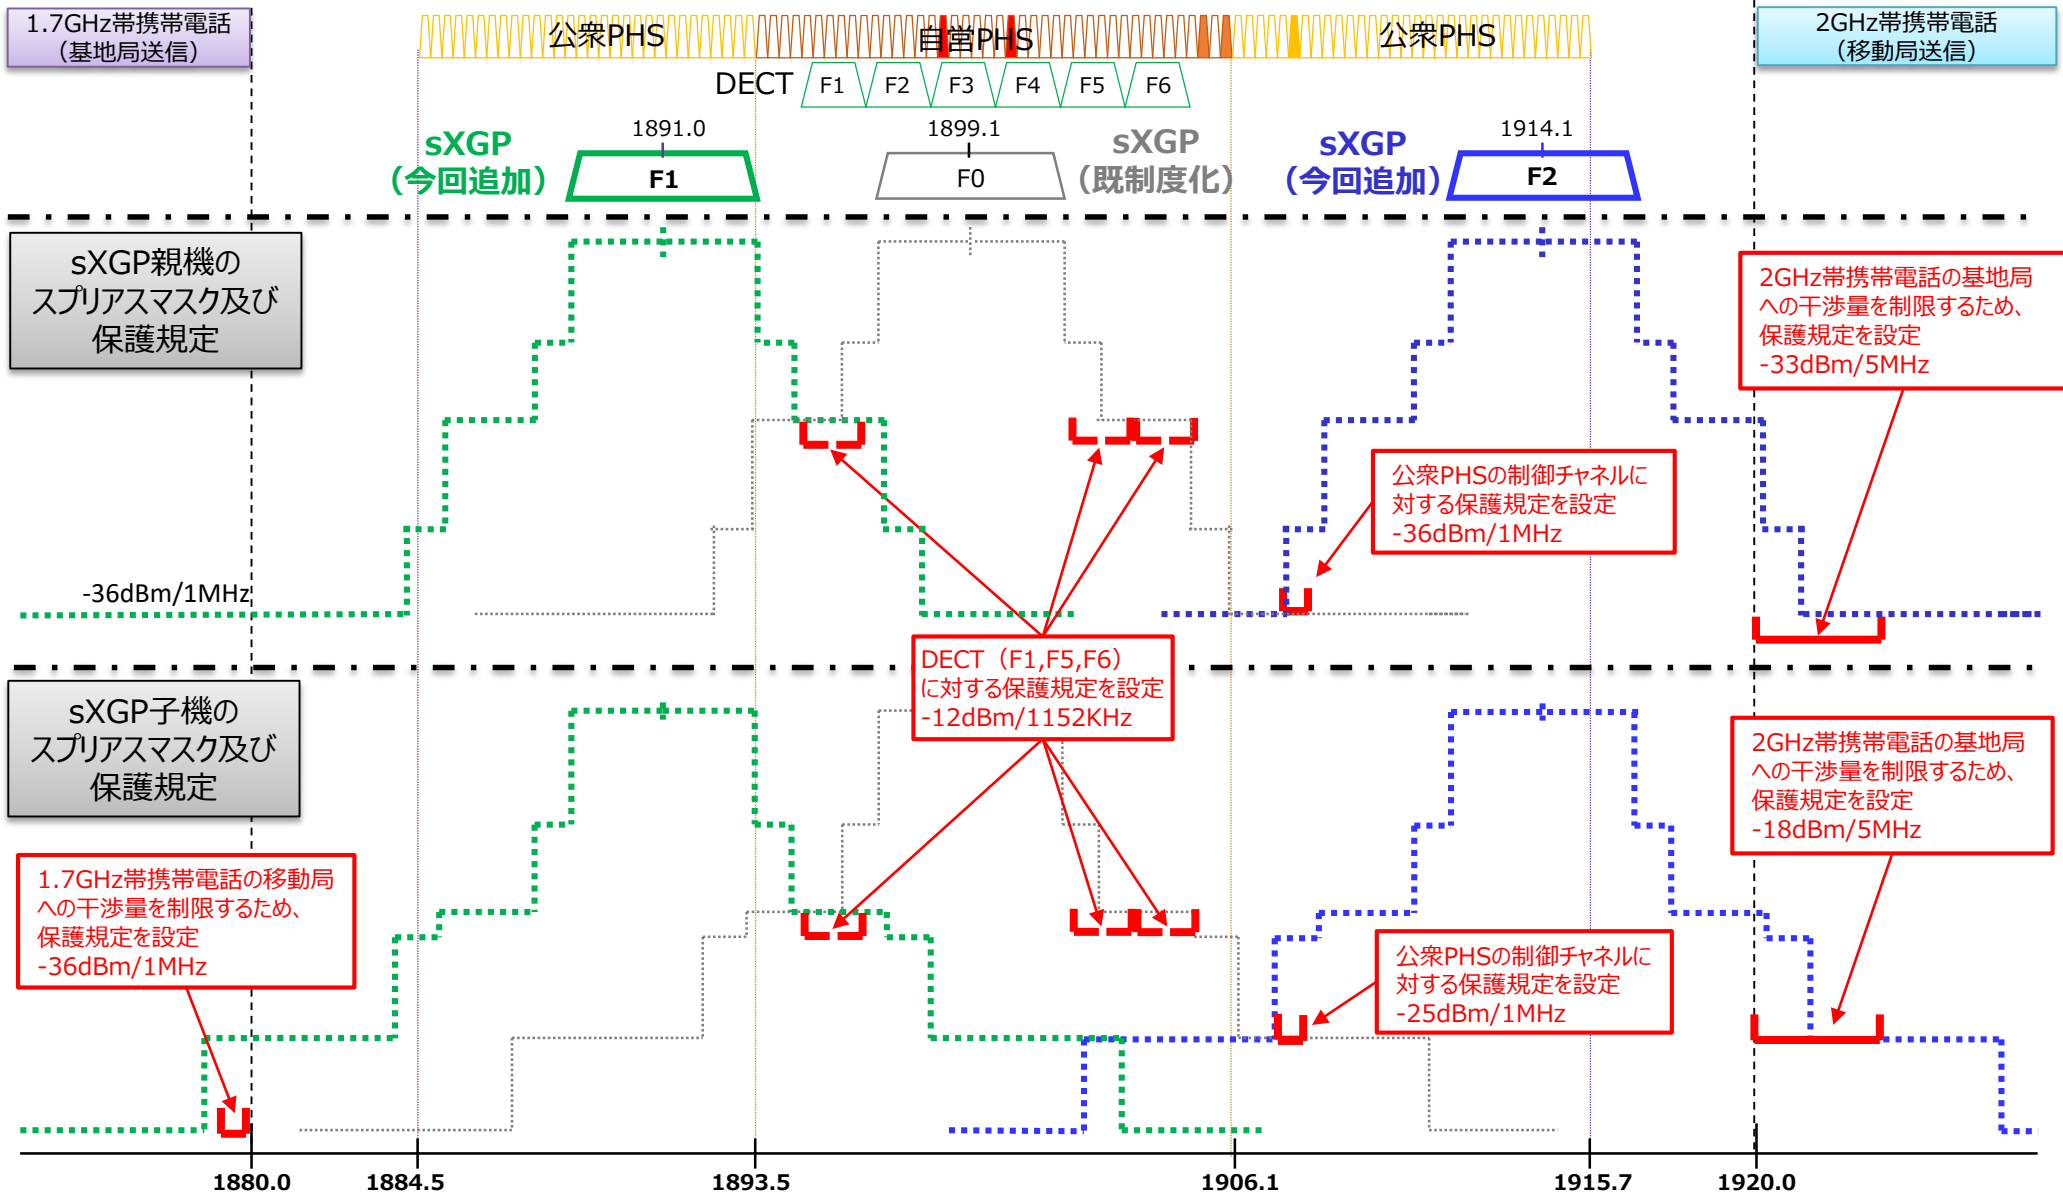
1.7GHz帯携帯電話（基地局送信）

公衆PHS　自営PHS　公衆PHS

2GHz帯携帯電話（移動局送信）

DECT F1 F2 F3 F4 F5 F6

sXGP（今回追加）　1891.0　F1

1899.1　F0　sXGP（既制度化）

sXGP（今回追加）　1914.1　F2

sXGP親機のスプリアスマスク及び保護規定

2GHz帯携帯電話の基地局への干渉量を制限するため、保護規定を設定 -33dBm/5MHz

公衆PHSの制御チャネルに対する保護規定を設定 -36dBm/1MHz

-36dBm/1MHz

DECT（F1,F5,F6）に対する保護規定を設定 -12dBm/1152KHz

sXGP子機のスプリアスマスク及び保護規定

2GHz帯携帯電話の基地局への干渉量を制限するため、保護規定を設定 -18dBm/5MHz

1.7GHz帯携帯電話の移動局への干渉量を制限するため、保護規定を設定 -36dBm/1MHz

公衆PHSの制御チャネルに対する保護規定を設定 -25dBm/1MHz

1880.0　1884.5　1893.5　1906.1　1915.7　1920.0